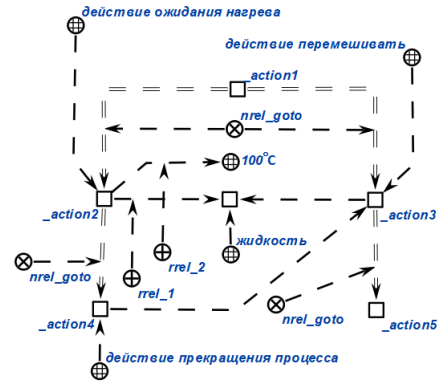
действие ожидания нагрева

действие перемешивать

_action1

nrel_goto

$100^{\circ}C$

_action2

_action3

жидкость

rrel_2

nrel_goto

rrel_1

nrel_goto

_action4

_action5

действие прекращения процесса